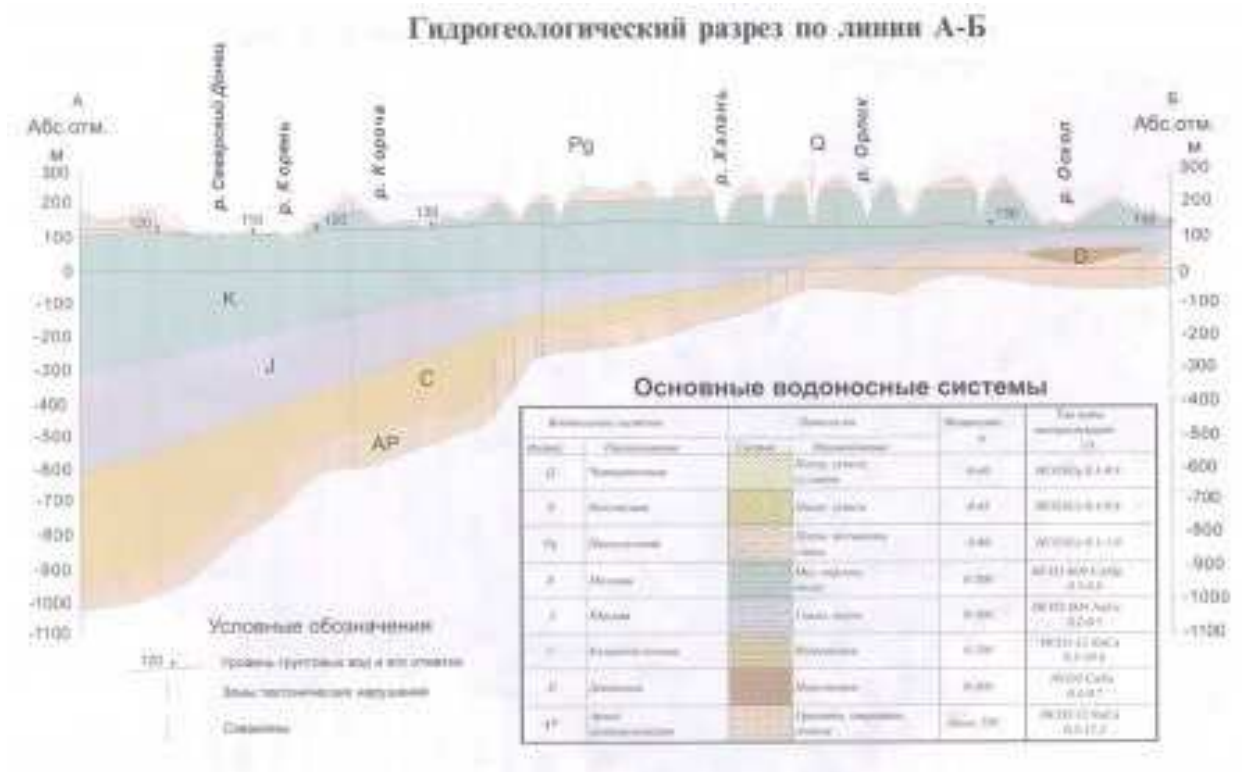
Гидрогеологический разрез по линии А-Б

А
Абс.отм.
м

Б
Абс.отм.
м

р. Северский Донец
р. Корень
р. Короча
р. Халань
р. Орлик
р. Оскол

Pg
Q
K
J
C
AP
D

120
110
120
130
130
140

| | |
|---|---|
| 300 | 300 |
| 200 | 200 |
| 100 | 100 |
| 0 | 0 |
| -100 | -100 |
| -200 | -200 |
| -300 | -300 |
| -400 | -400 |
| -500 | -500 |
| -600 | -600 |
| -700 | -700 |
| -800 | -800 |
| -900 | -900 |
| -1000 | -1000 |
| -1100 | -1100 |

Основные водоносные системы

| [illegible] | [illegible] | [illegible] | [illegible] | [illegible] | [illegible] |
|---|---|---|---|---|---|
| Q | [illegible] | | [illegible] | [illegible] | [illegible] |
| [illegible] | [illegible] | | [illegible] | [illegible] | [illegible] |
| Pg | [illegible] | | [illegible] | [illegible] | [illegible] |
| K | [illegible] | | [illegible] | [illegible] | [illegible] |
| J | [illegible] | | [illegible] | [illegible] | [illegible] |
| C | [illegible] | | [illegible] | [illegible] | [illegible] |
| D | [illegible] | | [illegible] | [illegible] | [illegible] |
| AP | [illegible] | | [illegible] | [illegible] | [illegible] |

Условные обозначения

120 Уровень грунтовых вод и его отметка
Зоны тектонических нарушений
Скважины